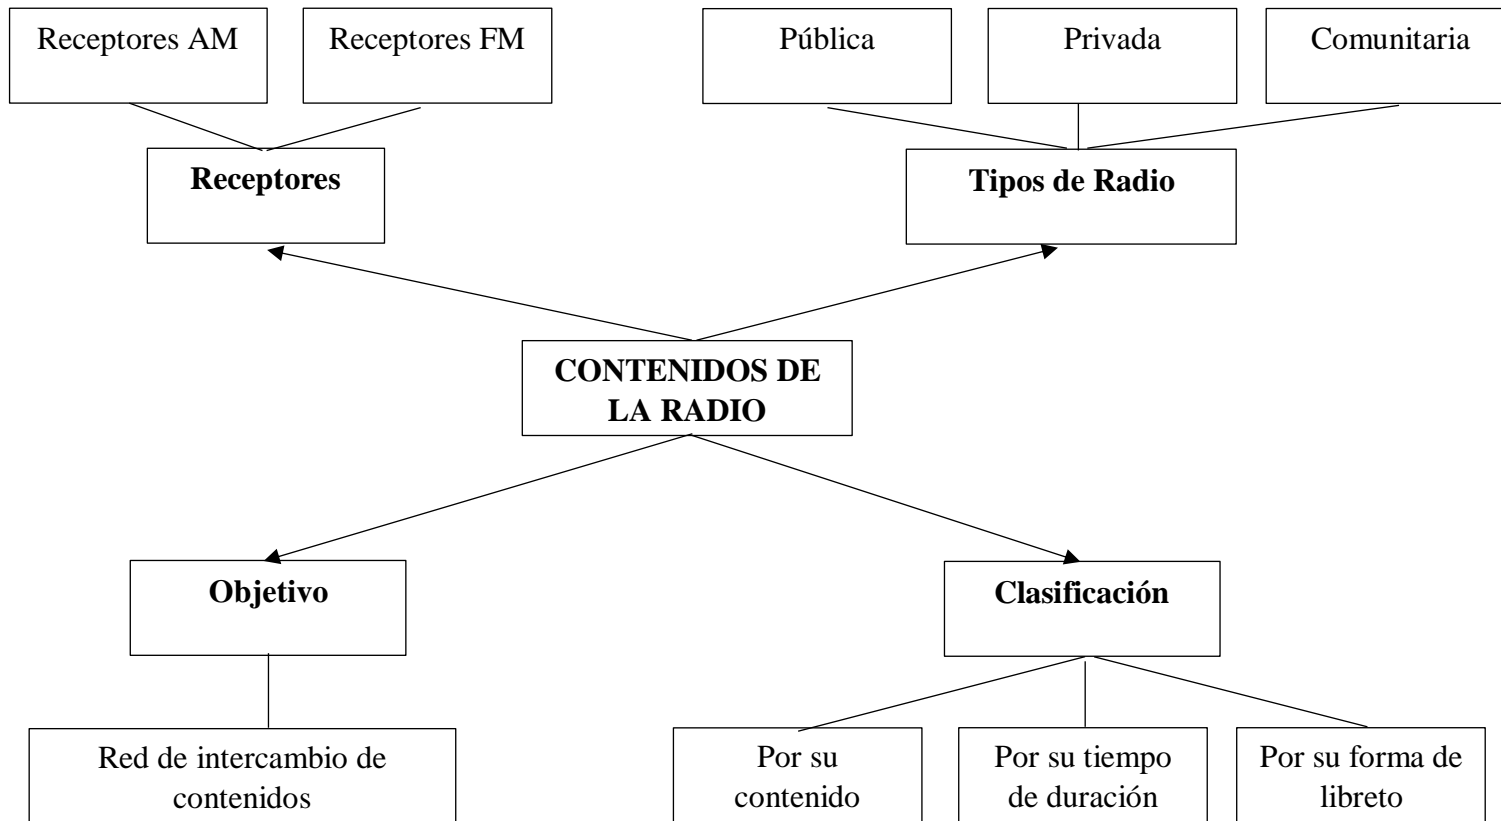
Receptores AM

Receptores FM

Receptores

Pública

Privada

Comunitaria

Tipos de Radio

CONTENIDOS DE LA RADIO

Objetivo

Red de intercambio de contenidos

Clasificación

Por su contenido

Por su tiempo de duración

Por su forma de libreto